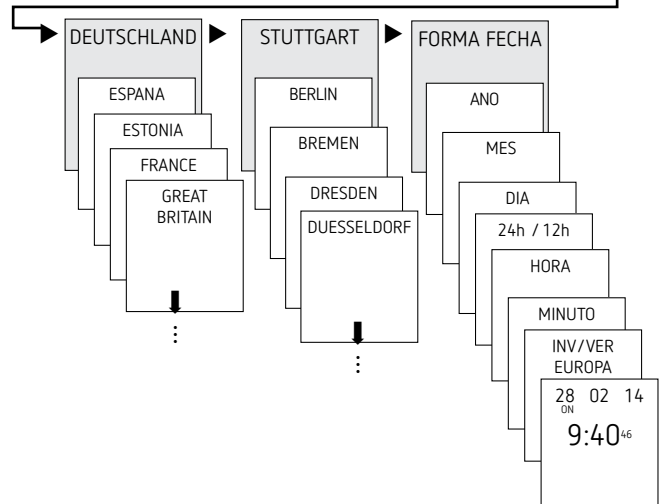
DEUTSCHLAND

ESPANA

ESTONIA

FRANCE

GREAT BRITAIN

⋮

STUTTGART

BERLIN

BREMEN

DRESDEN

DUESSELDORF

⋮

FORMA FECHA

ANO

MES

DIA

24h / 12h

HORA

MINUTO

INV/VER EUROPA

28 02 14
ON
9:40$^{46}$